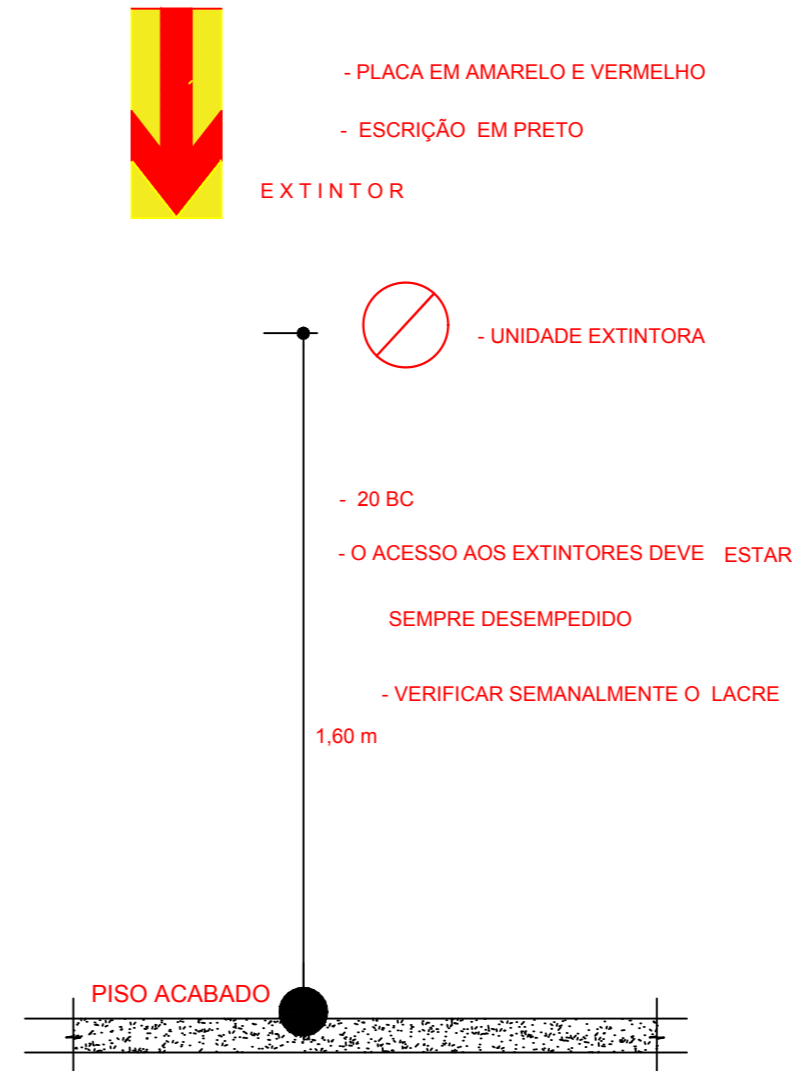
- PLACA EM AMARELO E VERMELHO

- ESCRIÇÃO EM PRETO

E X T I N T O R

- UNIDADE EXTINTORA

- 20 BC

- O ACESSO AOS EXTINTORES DEVE ESTAR SEMPRE DESEMPEDIDO

- VERIFICAR SEMANALMENTE O LACRE

1,60 m

PISO ACABADO